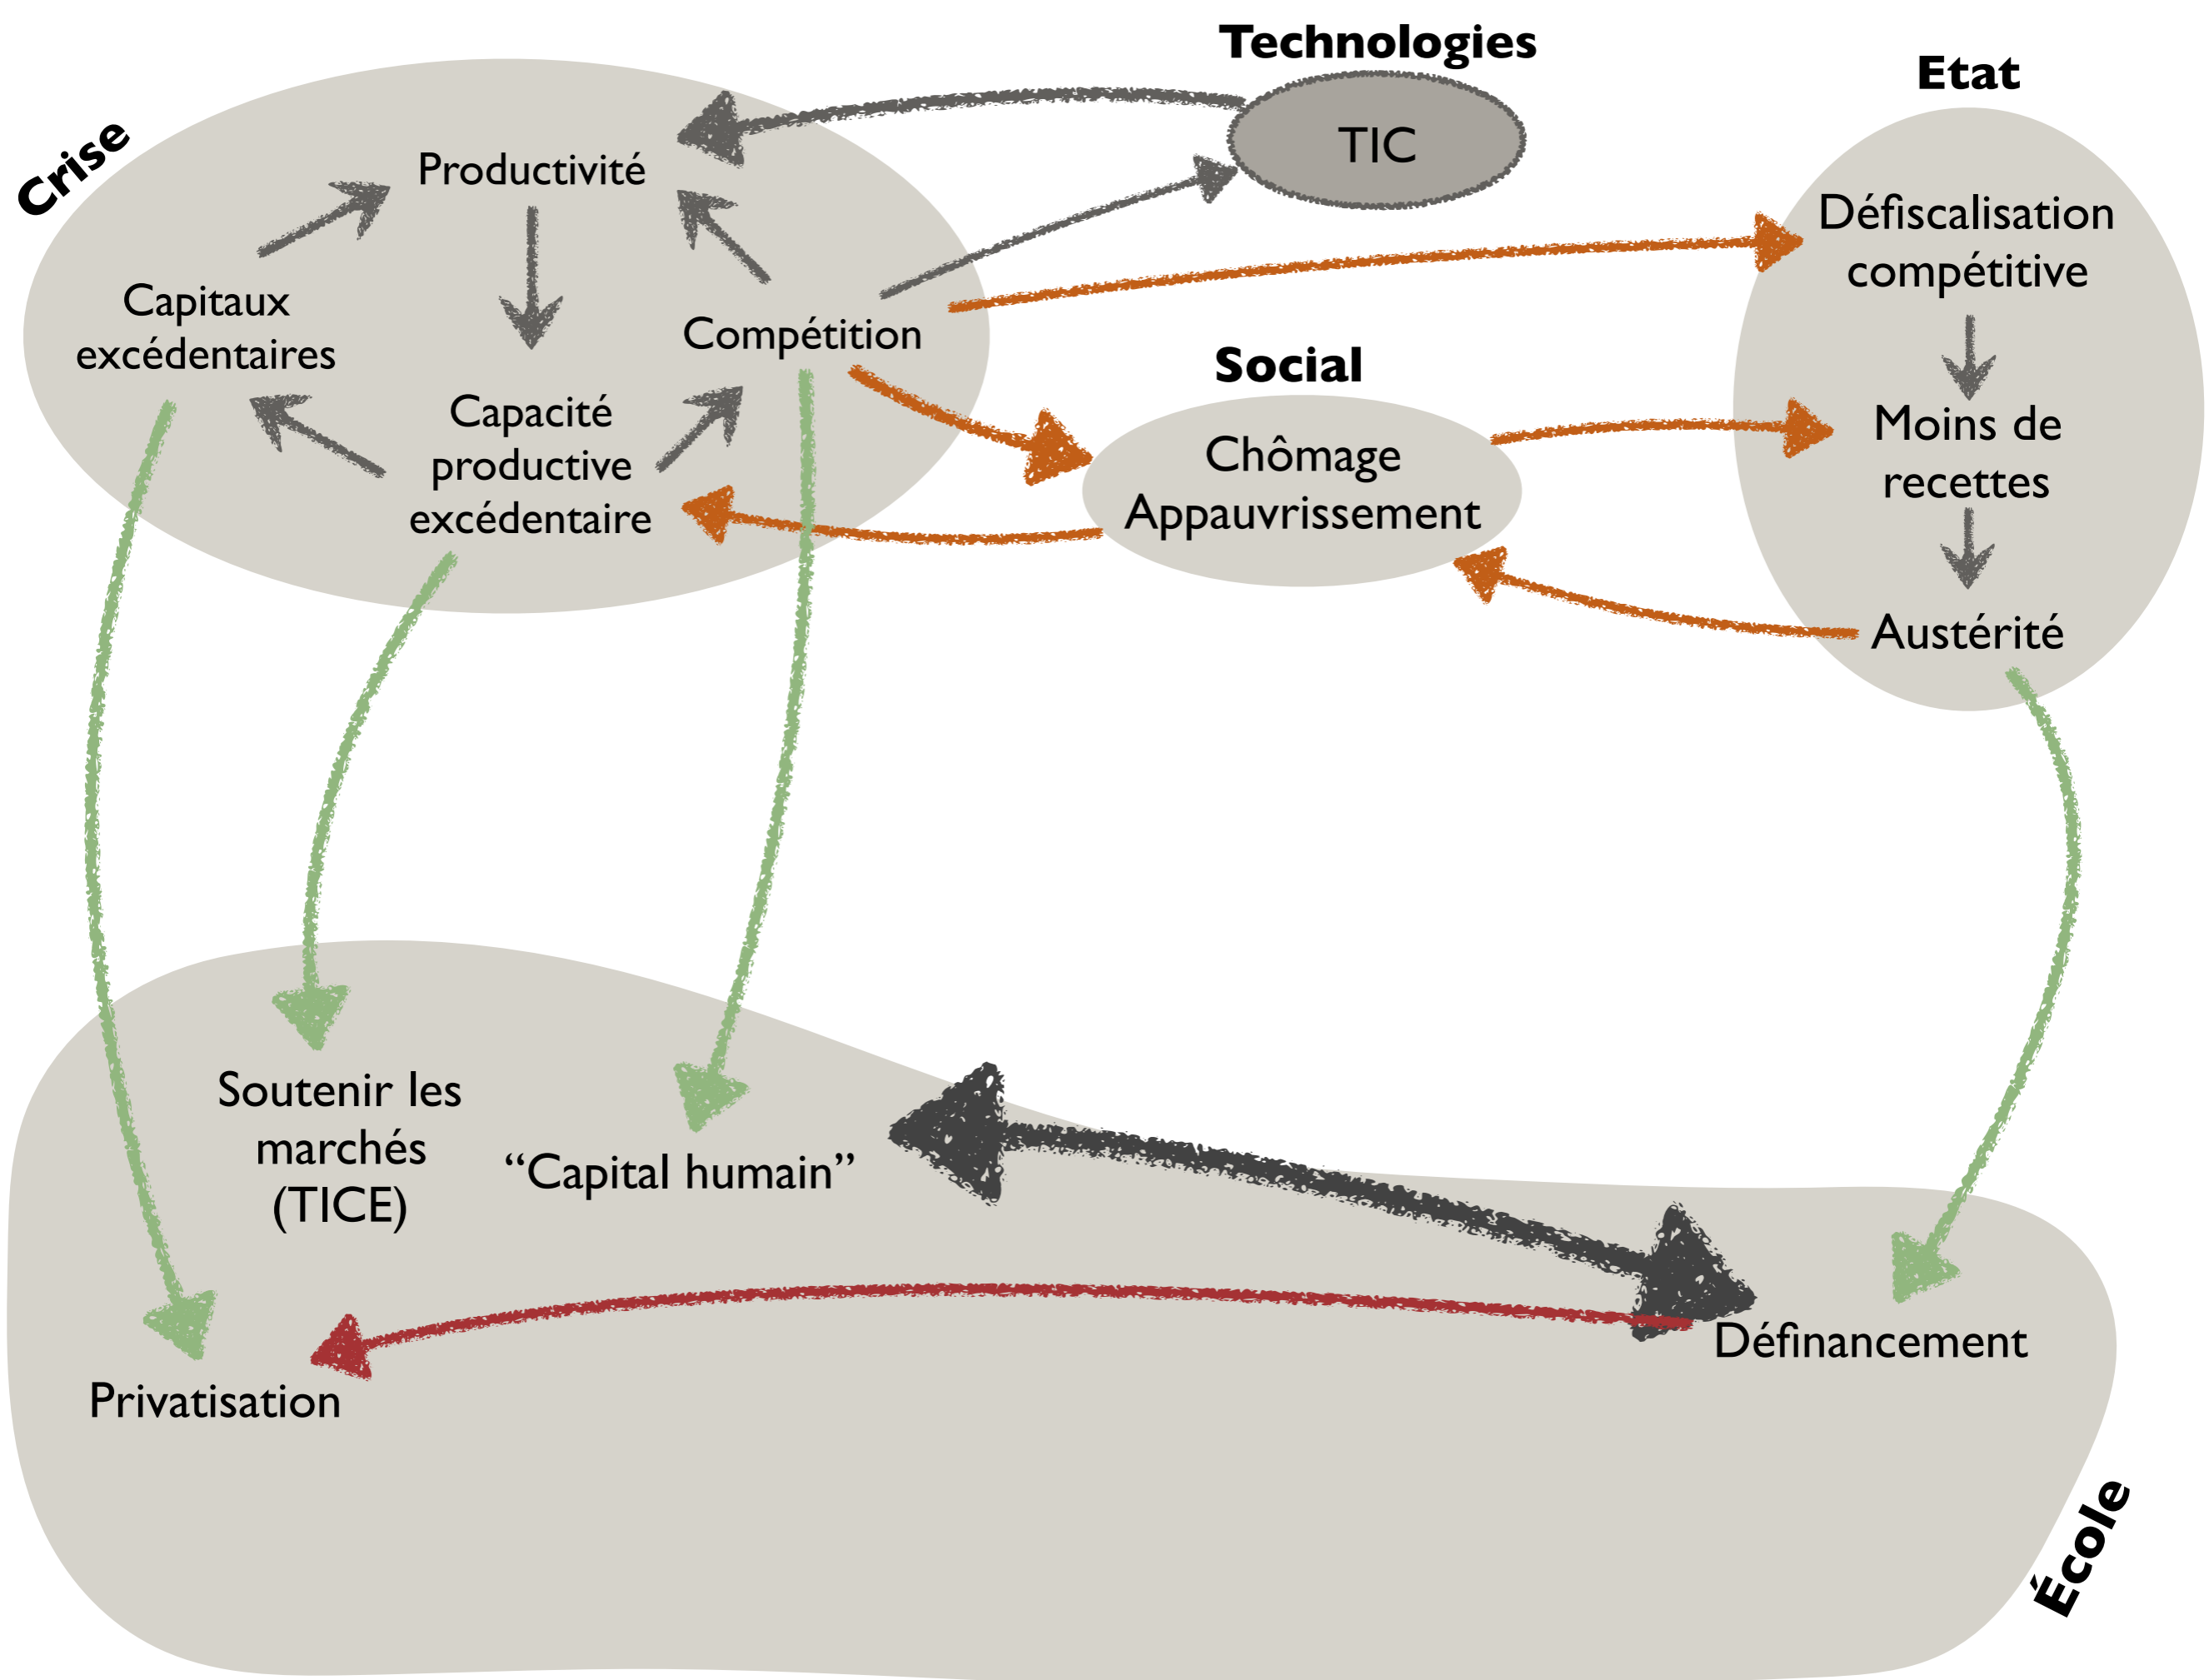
Technologies

Etat

Crise

TIC

Productivité

Capitaux excédentaires

Compétition

Capacité productive excédentaire

Défiscalisation compétitive

Social

Chômage Appauvrissement

Moins de recettes

Austérité

Soutenir les marchés (TICE)

“Capital humain”

Privatisation

Définancement

École